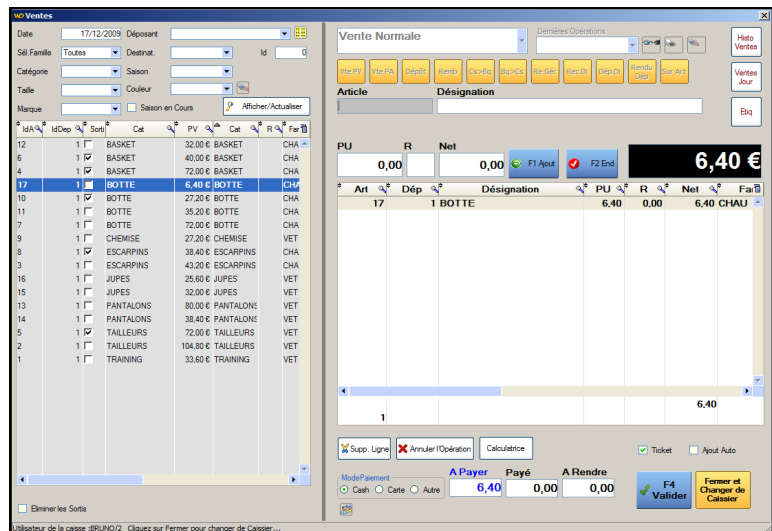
Ventes

Date 17/12/2009 Déposant
Sél.Famille Toutes Destinat. Id 0
Catégorie Saison
Taille Couleur
Marque Saison en Cours Afficher/Actualiser

| IdA | IdDep | Sorti | Cat | PV | Cat | R | Far |
|---|---|---|---|---|---|---|---|
| 12 | 1 | | BASKET | 32,00 € | BASKET | | CHA |
| 6 | 1 | ☑ | BASKET | 40,00 € | BASKET | | CHA |
| 4 | 1 | ☑ | BASKET | 72,00 € | BASKET | | CHA |
| 17 | 1 | | BOTTE | 6,40 € | BOTTE | | CHA |
| 10 | 1 | ☑ | BOTTE | 27,20 € | BOTTE | | CHA |
| 11 | 1 | | BOTTE | 35,20 € | BOTTE | | CHA |
| 7 | 1 | | BOTTE | 72,00 € | BOTTE | | CHA |
| 9 | 1 | | CHEMISE | 27,20 € | CHEMISE | | VET |
| 8 | 1 | ☑ | ESCARPINS | 38,40 € | ESCARPINS | | CHA |
| 3 | 1 | | ESCARPINS | 43,20 € | ESCARPINS | | CHA |
| 16 | 1 | | JUPES | 25,60 € | JUPES | | VET |
| 15 | 1 | | JUPES | 32,00 € | JUPES | | VET |
| 13 | 1 | | PANTALONS | 80,00 € | PANTALONS | | VET |
| 14 | 1 | | PANTALONS | 38,40 € | PANTALONS | | VET |
| 5 | 1 | ☑ | TAILLEURS | 72,00 € | TAILLEURS | | VET |
| 2 | 1 | | TAILLEURS | 104,80 € | TAILLEURS | | VET |
| 1 | 1 | | TRAINING | 33,60 € | TRAINING | | VET |

Eliminer les Sortis

Vente Normale
Dernières Opérations
Vte PV Vte PA Dépôt Remb Cs>Bq Bq>Cs Re Gér Rec Di Dép Di Rendu Dép Sor Art
Histo Ventes
Ventes Jour
Etiq
Article Désignation
PU R Net
0,00 0,00 F1 Ajout F2 End
6,40 €

| Art | Dép | Désignation | PU | R | Net | Far |
|---|---|---|---|---|---|---|
| 17 | 1 | BOTTE | 6,40 | 0,00 | 6,40 | CHAU |

1 6,40

Supp. Ligne Annuler l'Opération Calculatrice Ticket Ajout Auto
Mode Paiement
Cash Carte Autre
A Payer 6,40 Payé 0,00 A Rendre 0,00
F4 Valider
Fermer et Changer de Caissier

Utilisateur de la caisse :BRUNO/2 Cliquez sur Fermer pour changer de Caissier...